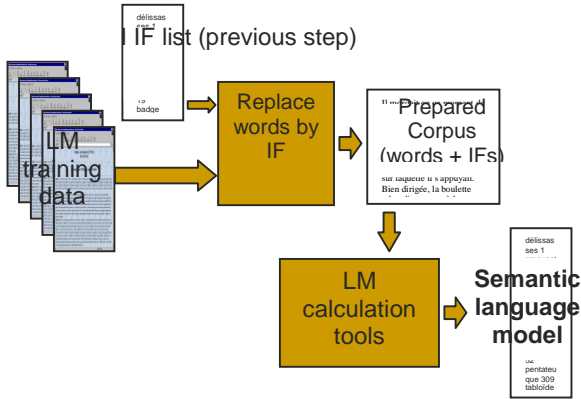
délissas
ses 1

IF list (previous step)

badqe

LM
training
data

Replace
words by
IF

Prepared
Corpus
(words + IFs)

sur laquelle il s'appuyait.
Bien dirigée, la boulette

LM
calculation
tools

Semantic
language
model

délissas
ses 1

pentateu
que 309
tabloide